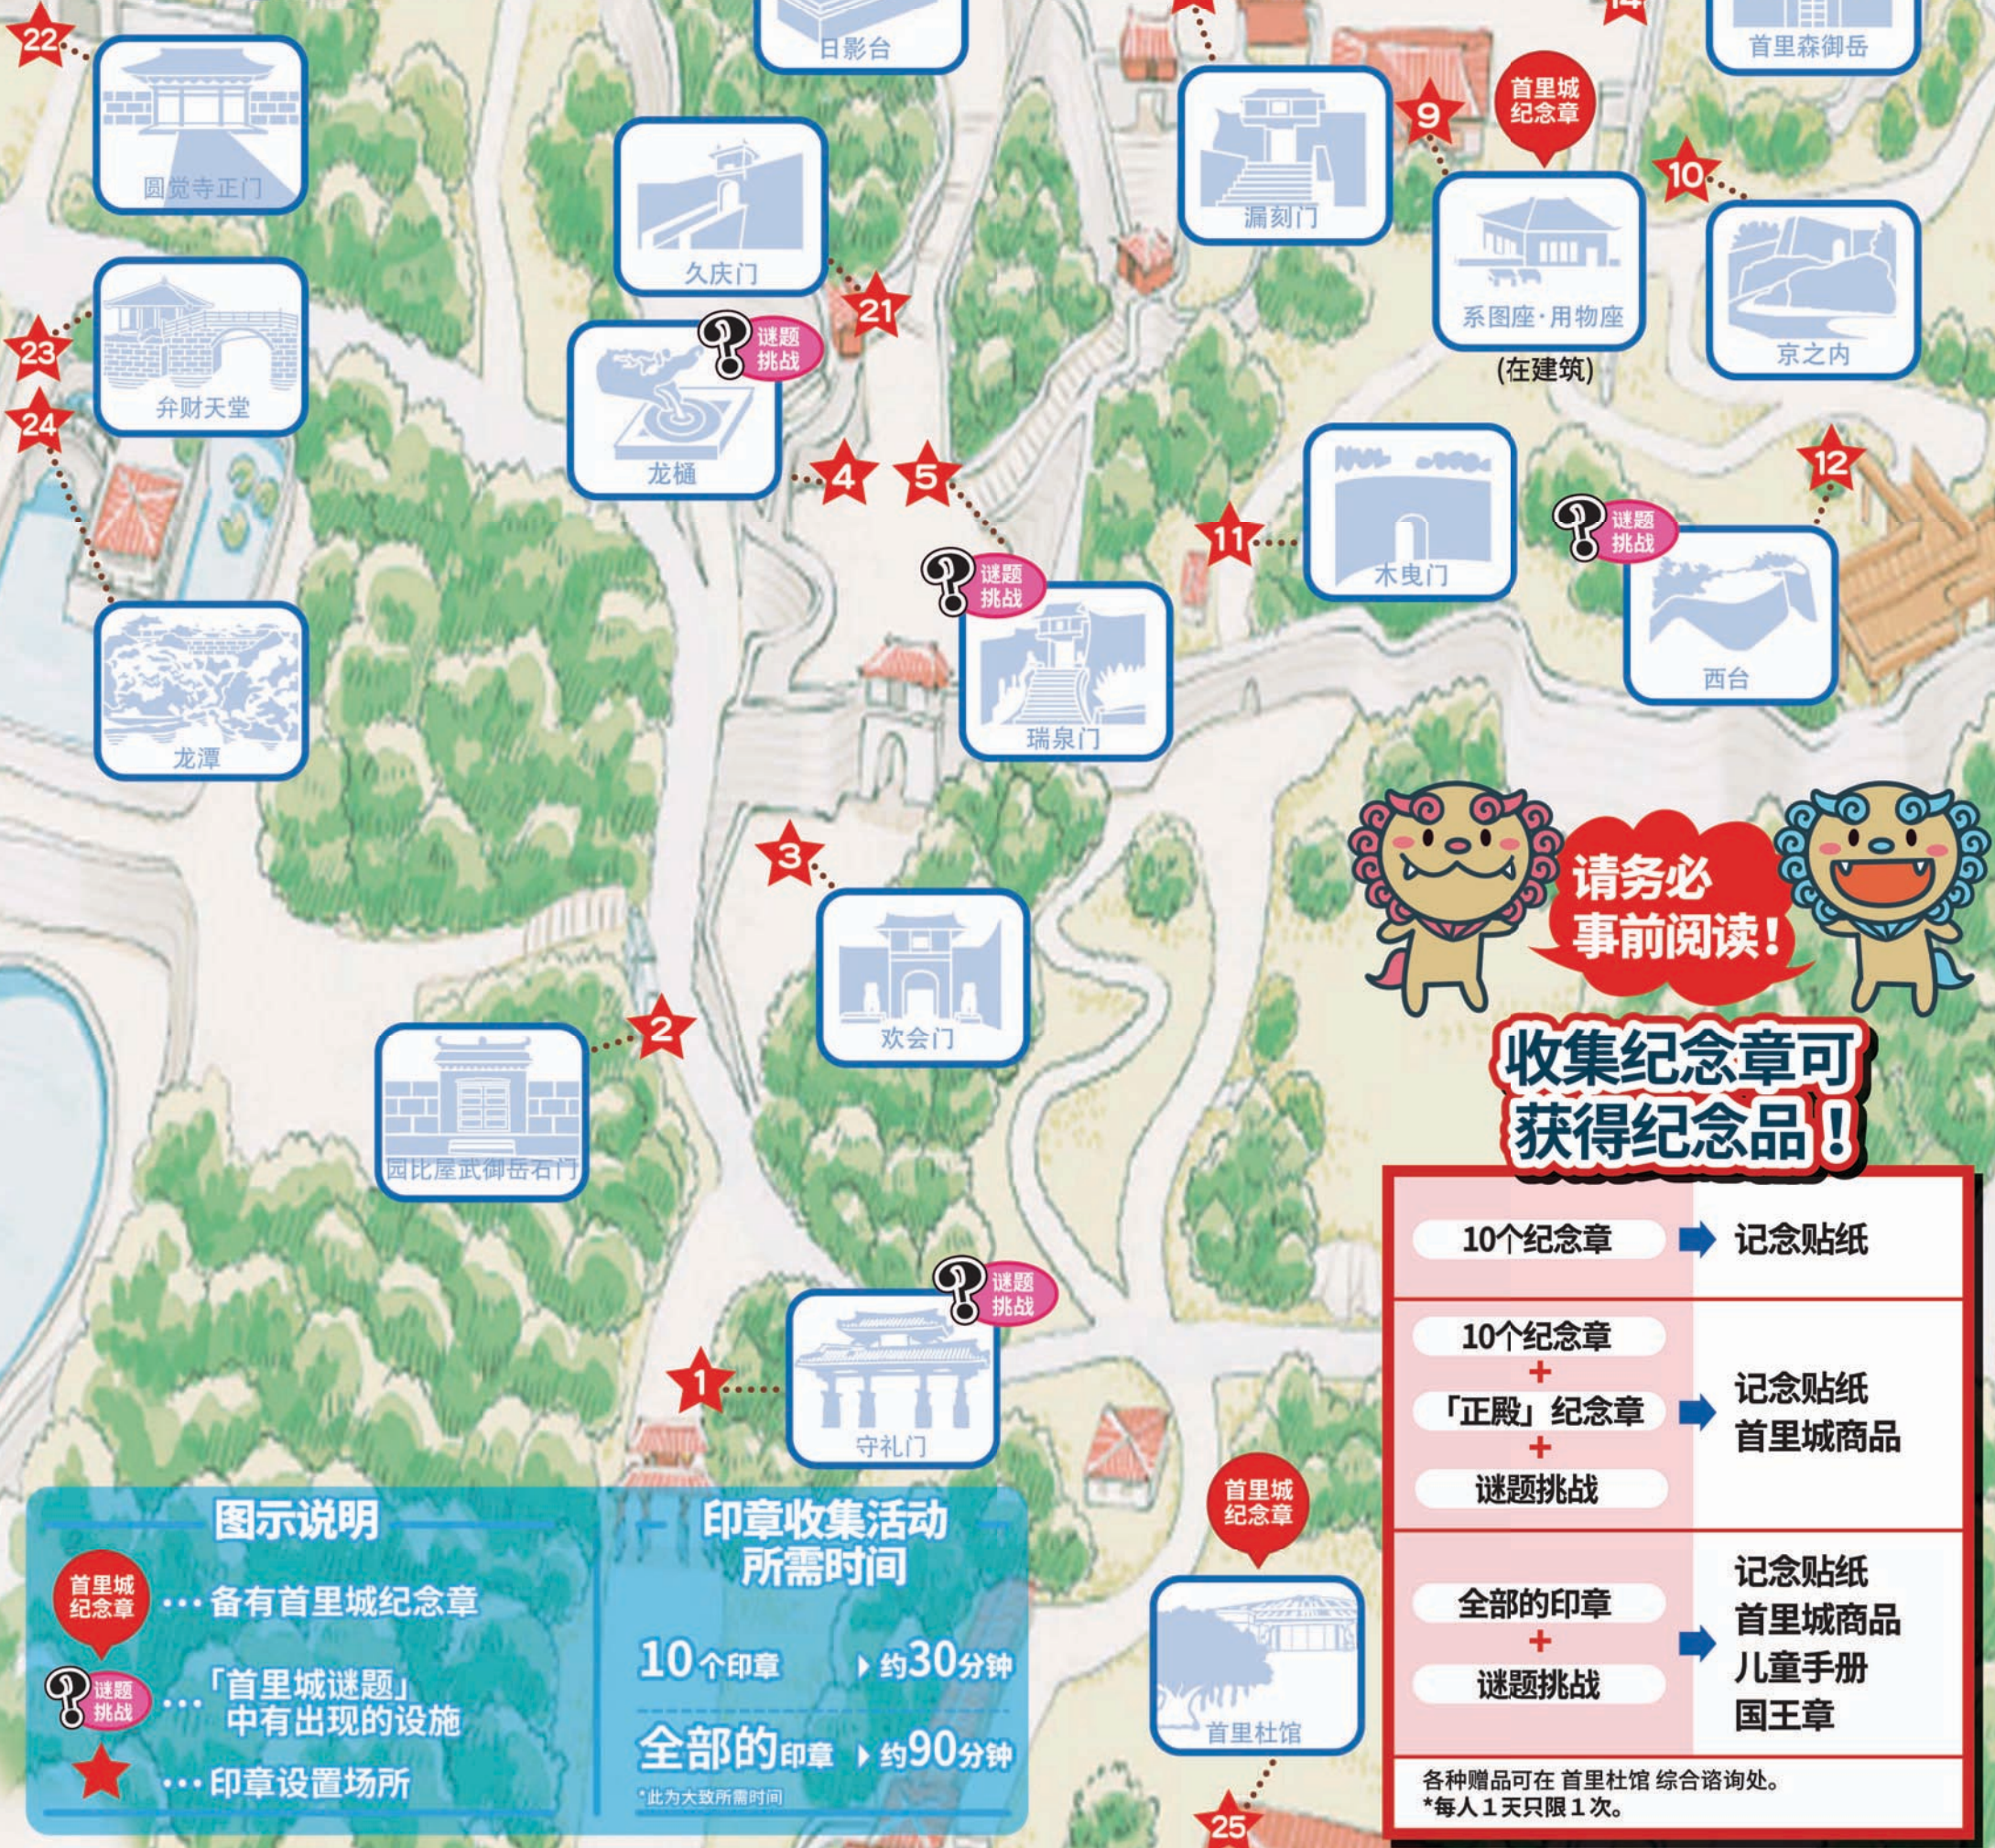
22
圆觉寺正门
日影台
漏刻门
首里城纪念章
9
首里森御岳
10
久庆门
21
系图座·用物座
(在建筑)
京之内
23
弁财天堂
谜题挑战
24
龙樋
4
5
11
木曳门
12
谜题挑战
西台
谜题挑战
瑞泉门
龙潭
3
请务必事前阅读!
欢会门
2
园比屋武御岳石门
收集纪念章可获得纪念品!

| 10个纪念章 | 记念贴纸 |
|---|---|
| 10个纪念章 + 「正殿」纪念章 + 谜题挑战 | 记念贴纸 首里城商品 |
| 全部的印章 + 谜题挑战 | 记念贴纸 首里城商品 儿童手册 国王章 |

各种赠品可在 首里杜馆 综合谘询处。
*每人1天只限1次。

谜题挑战
1
守礼门
首里城纪念章
首里杜馆
25

图示说明
首里城纪念章 …备有首里城纪念章
谜题挑战 …「首里城谜题」中有出现的设施
…印章设置场所

印章收集活动所需时间
10个印章 ▸约30分钟
全部的印章 ▸约90分钟
*此为大致所需时间